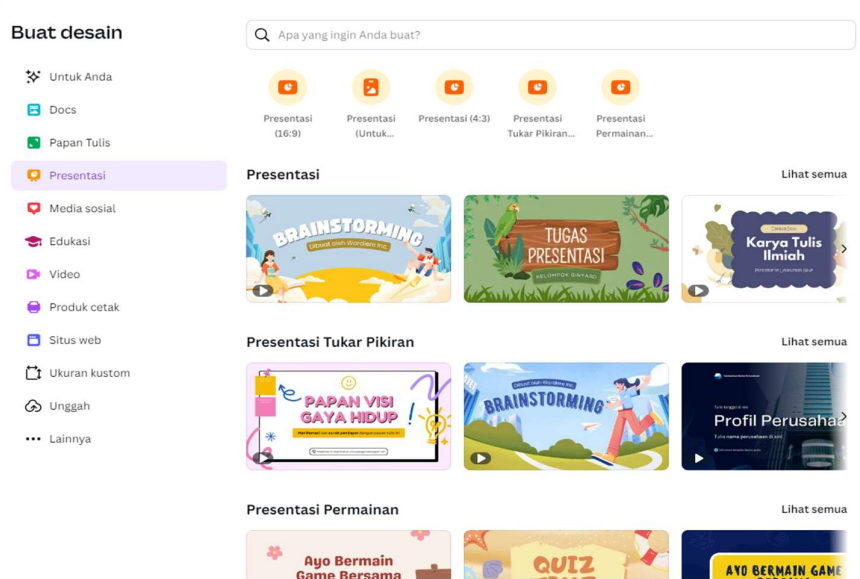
Buat desain

Untuk Anda
Docs
Papan Tulis
Presentasi
Media sosial
Edukasi
Video
Produk cetak
Situs web
Ukuran kustom
Unggah
Lainnya

Apa yang ingin Anda buat?

Presentasi (16:9)
Presentasi (Untuk...
Presentasi (4:3)
Presentasi Tukar Pikiran...
Presentasi Permainan...

Presentasi
Lihat semua

BRAINSTORMING
Dibuat oleh Wardiere Inc.

TUGAS PRESENTASI
KELOMPOK DINYANI

Karya Tulis Ilmiah

Presentasi Tukar Pikiran
Lihat semua

PAPAN VISI GAYA HIDUP

Dibuat oleh Wardiere Inc.
BRAINSTORMING

Profil Perusahaa
Tulis nama perusahaan di sini

Presentasi Permainan
Lihat semua

Ayo Bermain Game Bersama

QUIZ

AYO BERMAIN GAME